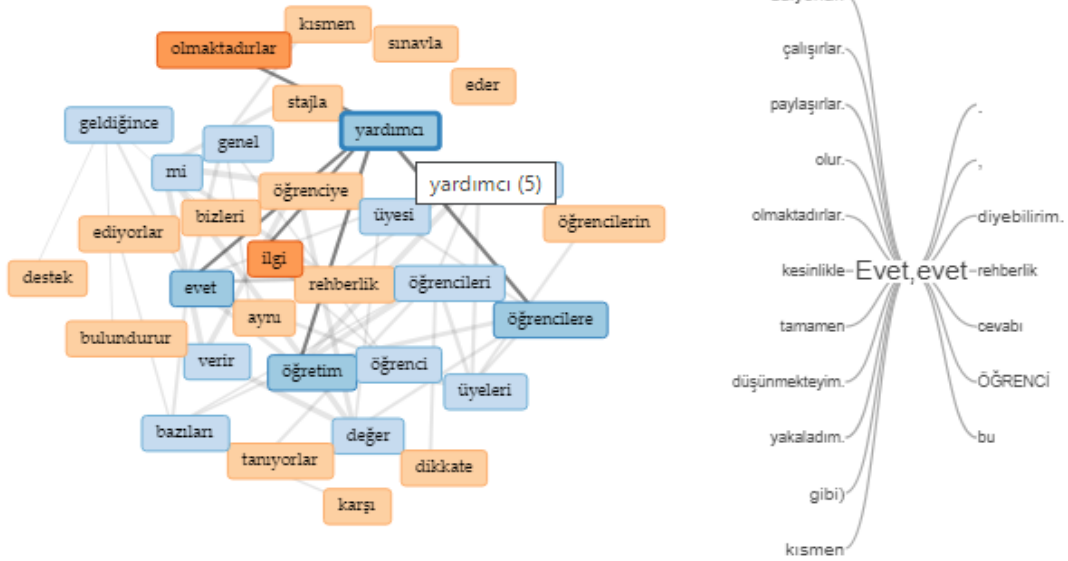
kısmen
olmaktadırlar
sınavla
eder
stajla
geldiğince
yardımcı
genel
mi
öğrenciye
yardımcı (5)
bizleri
üyesi
öğrencilerin
ediyorlar
ilgi
destek
evet
rehberlik
öğrencileri
ayrı
öğrencilere
bulundurur
verir
öğretim
öğrenci
üyeleri
bazıları
değer
tanıyorlar
dikkate
karşı

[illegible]
çalışırlar.
paylaşırlar.
olur.
olmaktadırlar.
kesinlikle
tamamen
düşünmekteyim.
yakaladım.
gibi)
kısmen
Evet,evet
.
,
diyebilirim.
rehberlik
cevabı
ÖĞRENCİ
bu